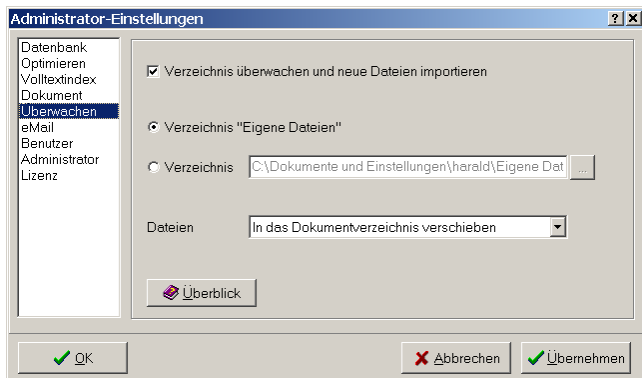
Administrator-Einstellungen

?
X

Datenbank
Optimieren
Volltextindex
Dokument
Überwachen
eMail
Benutzer
Administrator
Lizenz

Verzeichnis überwachen und neue Dateien importieren

Verzeichnis "Eigene Dateien"

Verzeichnis C:\Dokumente und Einstellungen\harald\Eigene Dat

...

Dateien In das Dokumentverzeichnis verschieben

Überblick

OK

Abbrechen

Übernehmen